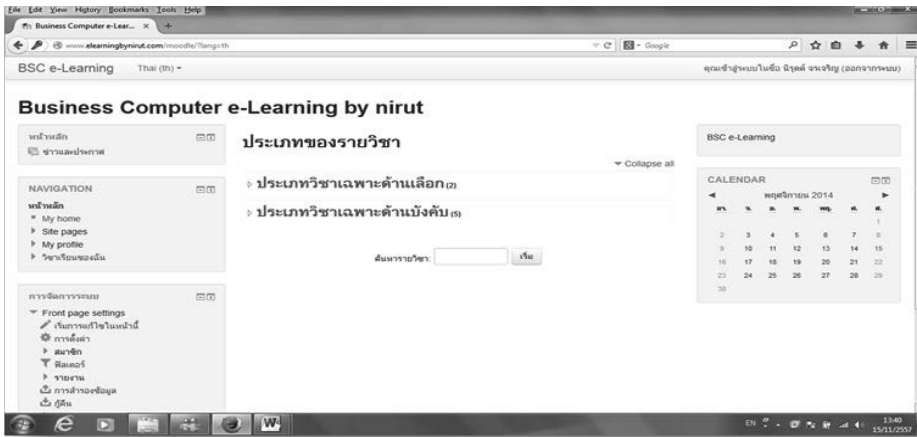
File Edit View History Bookmarks Tools Help

Business Computer e-Lear... ×

www.elearningbynirut.com/moodle/?lang=th

Google

BSC e-Learning Thai (th)

คุณเข้าสู่ระบบในชื่อ นิรุตต์ จงเจริญ (ออกจากระบบ)

Business Computer e-Learning by nirut

หน้าหลัก
ข่าวและประกาศ

NAVIGATION
หน้าหลัก
My home
Site pages
My profile
วิชาเรียนของฉัน

การจัดการระบบ
Front page settings
เริ่มการแก้ไขในหน้านี้
การตั้งค่า
สมาชิก
ฟิลเตอร์
รายงาน
การสำรองข้อมูล
กู้คืน

ประเภทของรายวิชา

Collapse all

ประเภทวิชาเฉพาะด้านเลือก (2)

ประเภทวิชาเฉพาะด้านบังคับ (5)

ค้นหารายวิชา: เริ่ม

BSC e-Learning

CALENDAR

พฤศจิกายน 2014

| อา. | จ. | อ. | พ. | พฤ. | ศ. | ส. |
|---|---|---|---|---|---|---|
| | | | | | | 1 |
| 2 | 3 | 4 | 5 | 6 | 7 | 8 |
| 9 | 10 | 11 | 12 | 13 | 14 | 15 |
| 16 | 17 | 18 | 19 | 20 | 21 | 22 |
| 23 | 24 | 25 | 26 | 27 | 28 | 29 |
| 30 | | | | | | |

EN 13:40 15/11/2557